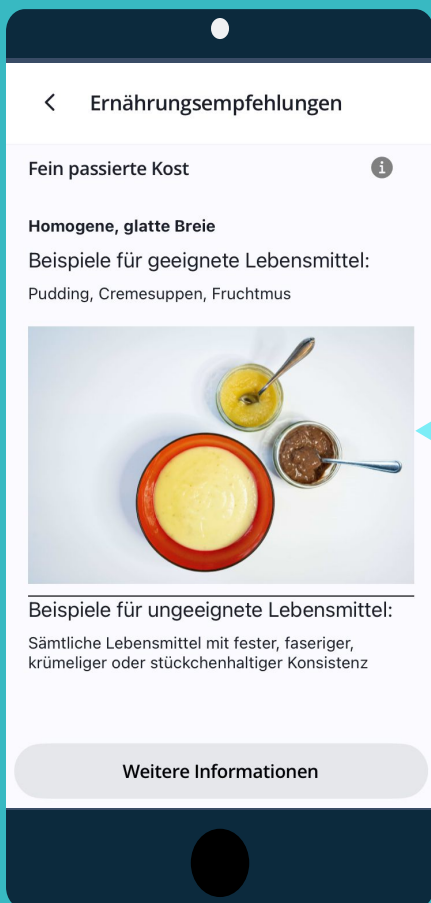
Ernährungsempfehlungen

Fein passierte Kost

Homogene, glatte Breie

Beispiele für geeignete Lebensmittel:

Pudding, Cremesuppen, Fruchtmus

Beispiele für ungeeignete Lebensmittel:

Sämtliche Lebensmittel mit fester, faseriger, krümeliger oder stückchenhaltiger Konsistenz

Weitere Informationen